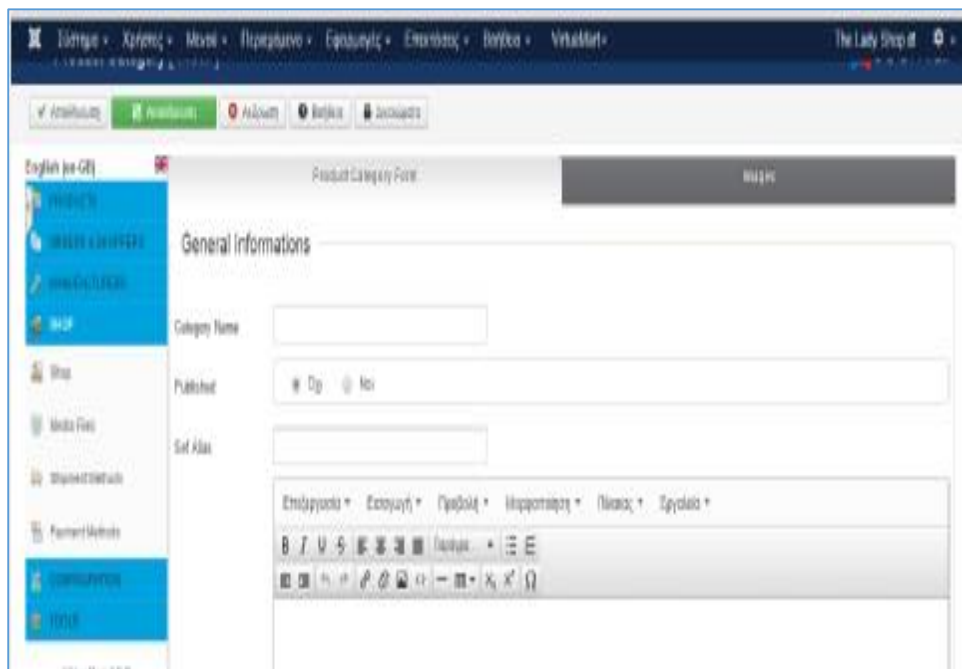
Σύστημα ▾ Χρήστες ▾ Μενού ▾ Περιεχόμενο ▾ Εφαρμογές ▾ Επεκτάσεις ▾ Βοήθεια ▾ VirtueMart ▾

The Lady Shop

✓ Αποθήκευση | Αποθήκευση | Ακύρωση | Βοήθεια | Διαχειριστής

English (en-GB)

PRODUCTS

ORDERS & SHOPPERS

MANUFACTURERS

SHOP

Shop

Media Files

Shipment Methods

Payment Methods

CONFIGURATION

TOOLS

Product Category Form | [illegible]

General Informations

Category Name

Published ● Ναι ○ Όχι

Sef Alias

Επεξεργασία ▾ Εισαγωγή ▾ Προβολή ▾ Μορφοποίηση ▾ Πίνακας ▾ Εργαλεία ▾

B I U S Παράγρ. ▾

$X_2$ $X^2$ Ω